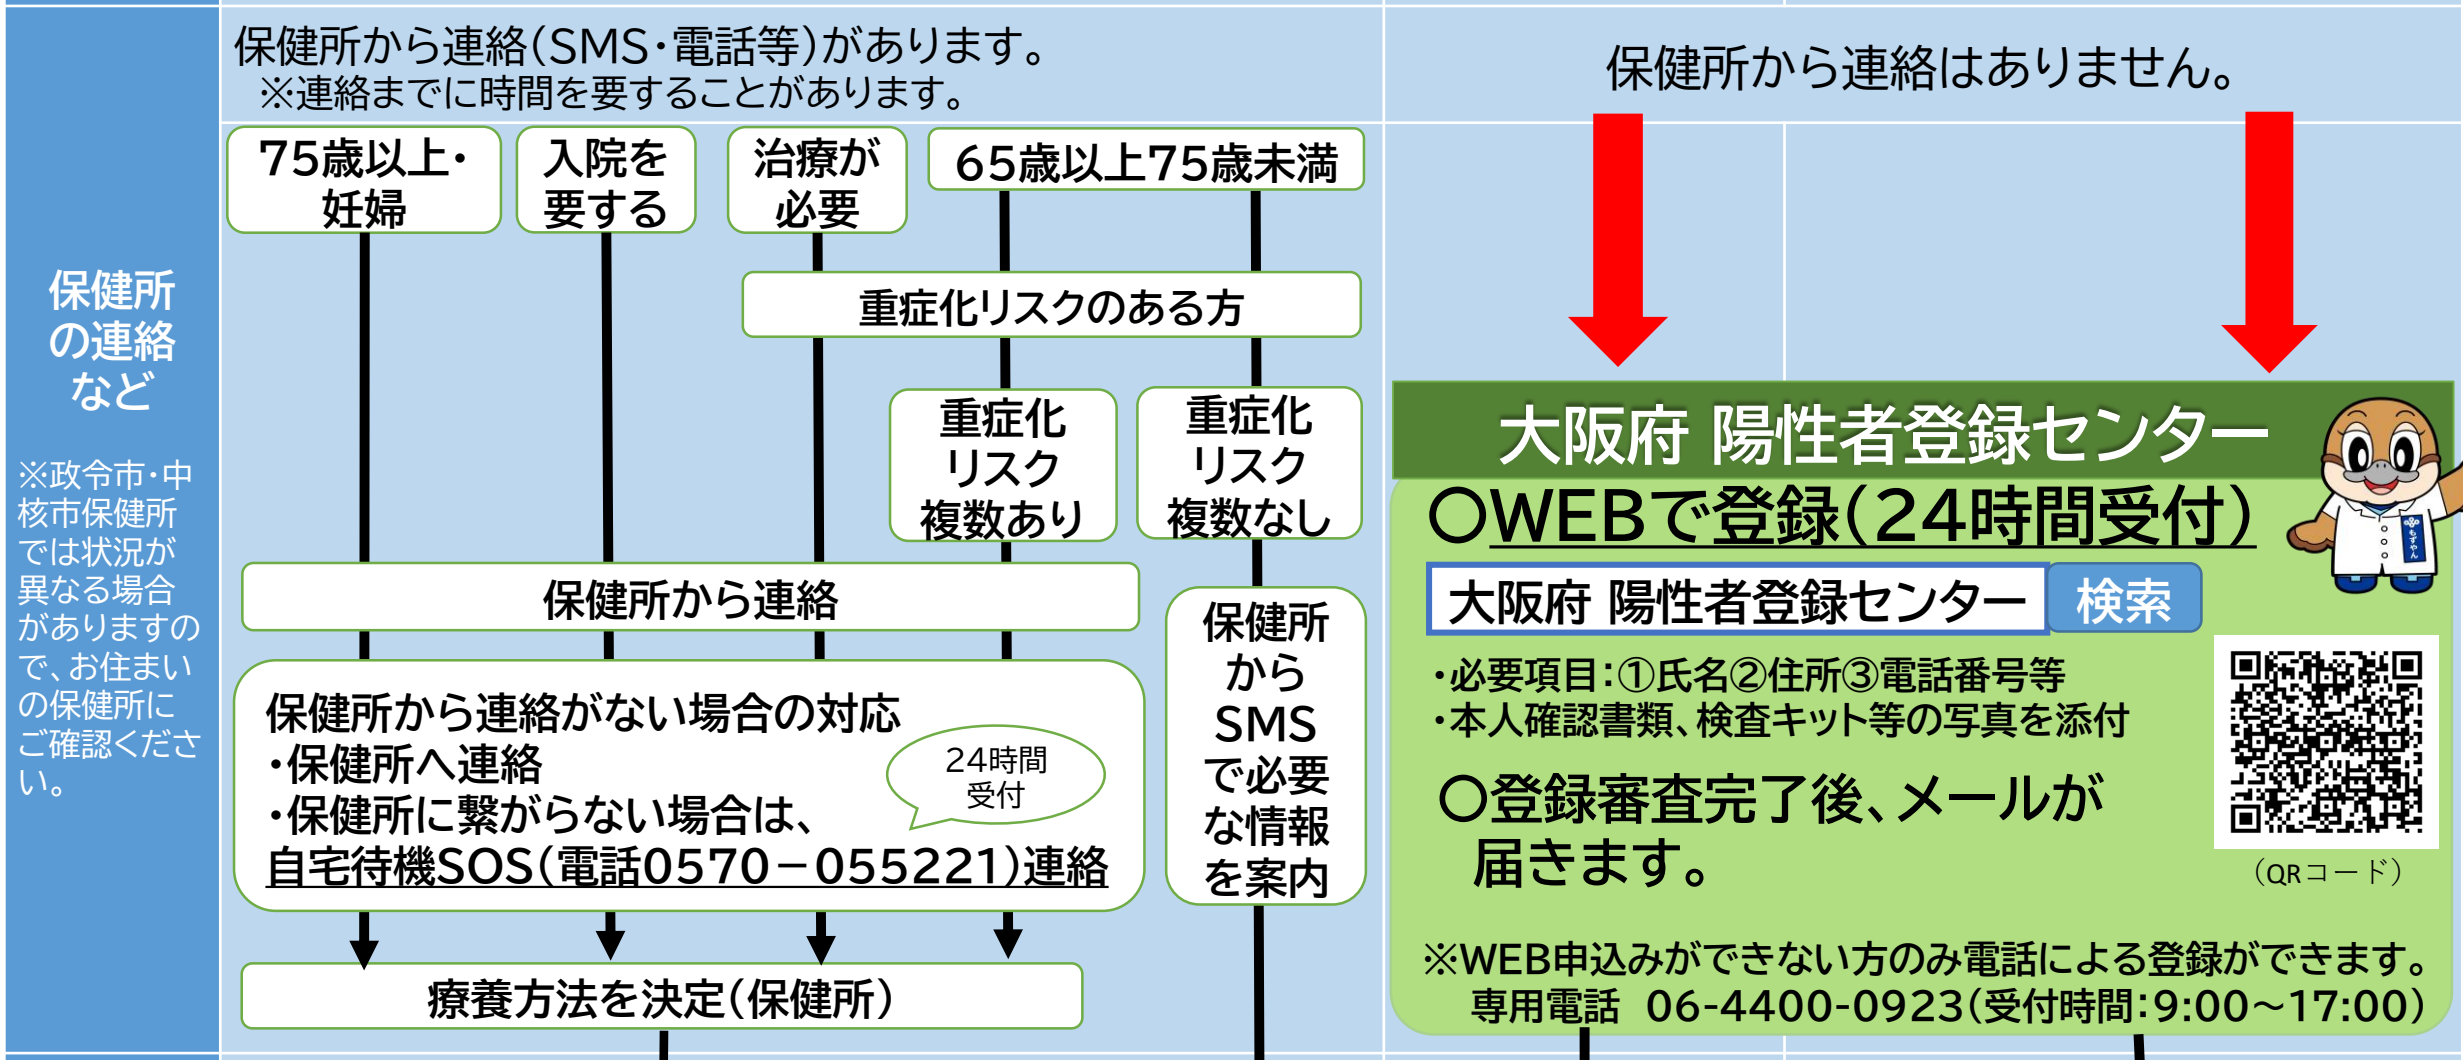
保健所の連絡など

※政令市・中核市保健所では状況が異なる場合がありますので、お住まいの保健所にご確認ください。

保健所から連絡(SMS・電話等)があります。
※連絡までに時間を要することがあります。

75歳以上・妊婦

入院を要する

治療が必要

65歳以上75歳未満

重症化リスクのある方

重症化リスク複数あり

重症化リスク複数なし

保健所から連絡

保健所からSMSで必要な情報を案内

保健所から連絡がない場合の対応
・保健所へ連絡
・保健所に繋がらない場合は、
自宅待機SOS(電話0570－055221)連絡

24時間受付

療養方法を決定(保健所)

保健所から連絡はありません。

大阪府 陽性者登録センター

○WEBで登録(24時間受付)

大阪府 陽性者登録センター 検索

・必要項目:①氏名②住所③電話番号等
・本人確認書類、検査キット等の写真を添付

○登録審査完了後、メールが届きます。

(QRコード)

※WEB申込みができない方のみ電話による登録ができます。
専用電話 06-4400-0923(受付時間:9:00～17:00)